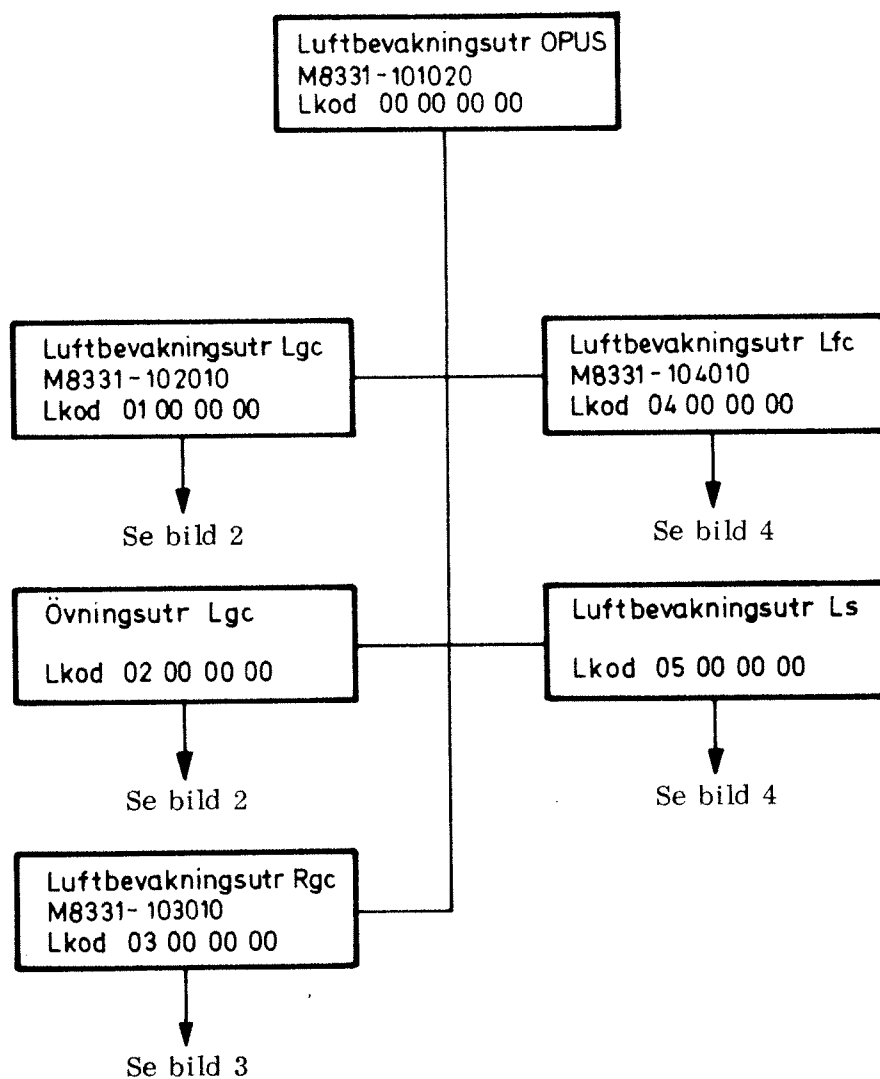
Luftbevakningsutr OPUS
M8331-101020
Lkod 00 00 00 00

Luftbevakningsutr Lgc
M8331-102010
Lkod 01 00 00 00

Se bild 2

Luftbevakningsutr Lfc
M8331-104010
Lkod 04 00 00 00

Se bild 4

Övningsutr Lgc

Lkod 02 00 00 00

Se bild 2

Luftbevakningsutr Ls

Lkod 05 00 00 00

Se bild 4

Luftbevakningsutr Rgc
M8331-103010
Lkod 03 00 00 00

Se bild 3